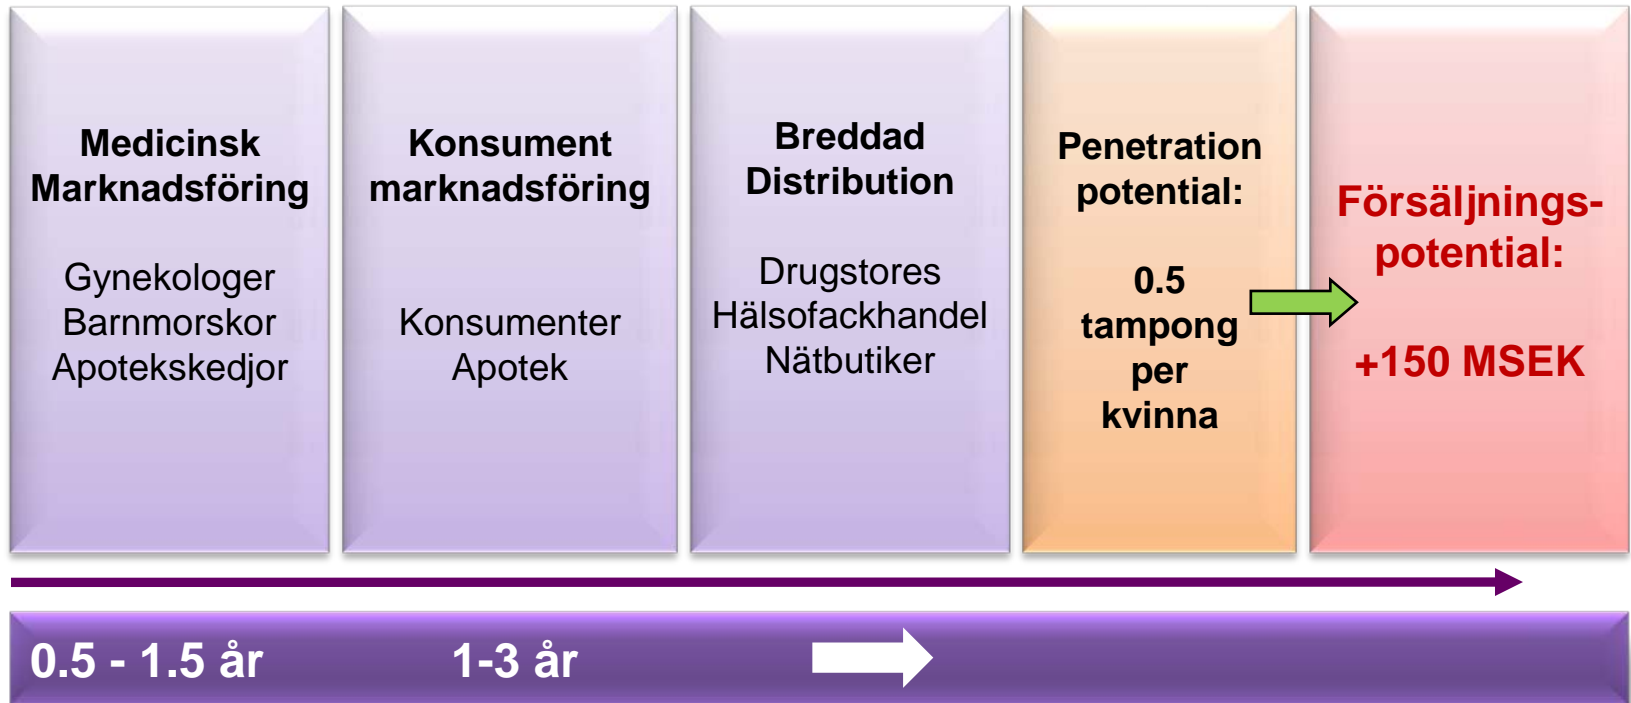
Medicinsk Marknadsföring

Gynekologer
Barnmorskor
Apotekskedjor

Konsument marknadsföring

Konsumenter
Apotek

Breddad Distribution

Drugstores
Hälsofackhandel
Nätbutiker

Penetration potential:

0.5 tampong per kvinna

Försäljnings-potential:

+150 MSEK

0.5 - 1.5 år

1-3 år